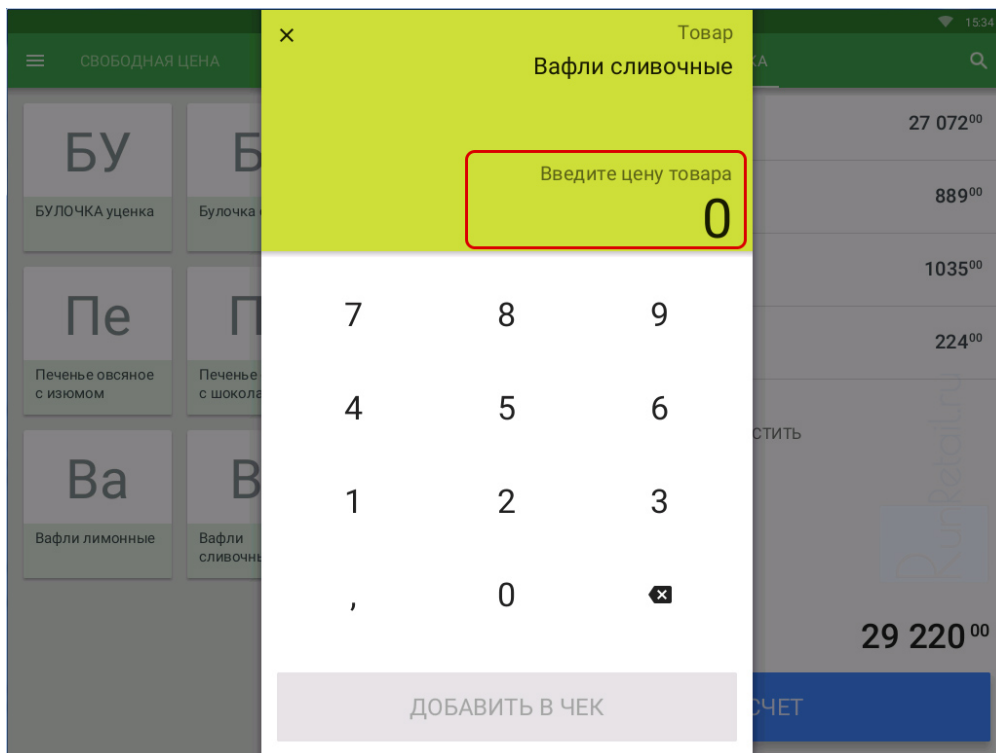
15:34

СВОБОДНАЯ ЦЕНА

БУ
БУЛОЧКА уценка

Б
Булочка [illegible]

Пе
Печенье овсяное с изюмом

П
Печенье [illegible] с шокола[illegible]

Ва
Вафли лимонные

В
Вафли сливочн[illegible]

×
Товар
Вафли сливочные

Введите цену товара
0

7 8 9
4 5 6
1 2 3
, 0

ДОБАВИТЬ В ЧЕК

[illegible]КА

27 072$^{00}$
889$^{00}$
1035$^{00}$
224$^{00}$

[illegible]СТИТЬ

29 220$^{00}$

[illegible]СЧЕТ

RunRobot.ru